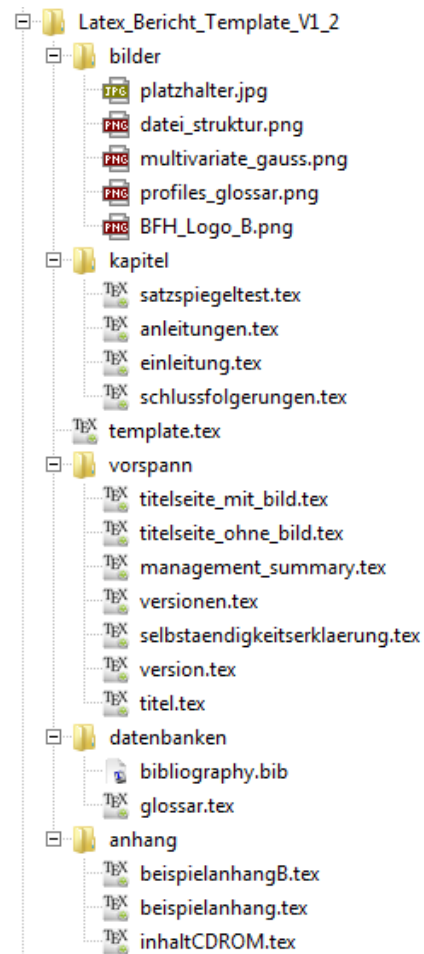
Latex_Bericht_Template_V1_2
bilder
JPG platzhalter.jpg
PNG datei_struktur.png
PNG multivariate_gauss.png
PNG profiles_glossar.png
PNG BFH_Logo_B.png
kapitel
TEX satzspiegeltest.tex
TEX anleitungen.tex
TEX einleitung.tex
TEX schlussfolgerungen.tex
TEX template.tex
vorspann
TEX titelseite_mit_bild.tex
TEX titelseite_ohne_bild.tex
TEX management_summary.tex
TEX versionen.tex
TEX selbstaendigkeitserklaerung.tex
TEX version.tex
TEX titel.tex
datenbanken
bibliography.bib
TEX glossar.tex
anhang
TEX beispielanhangB.tex
TEX beispielanhang.tex
TEX inhaltCDROM.tex